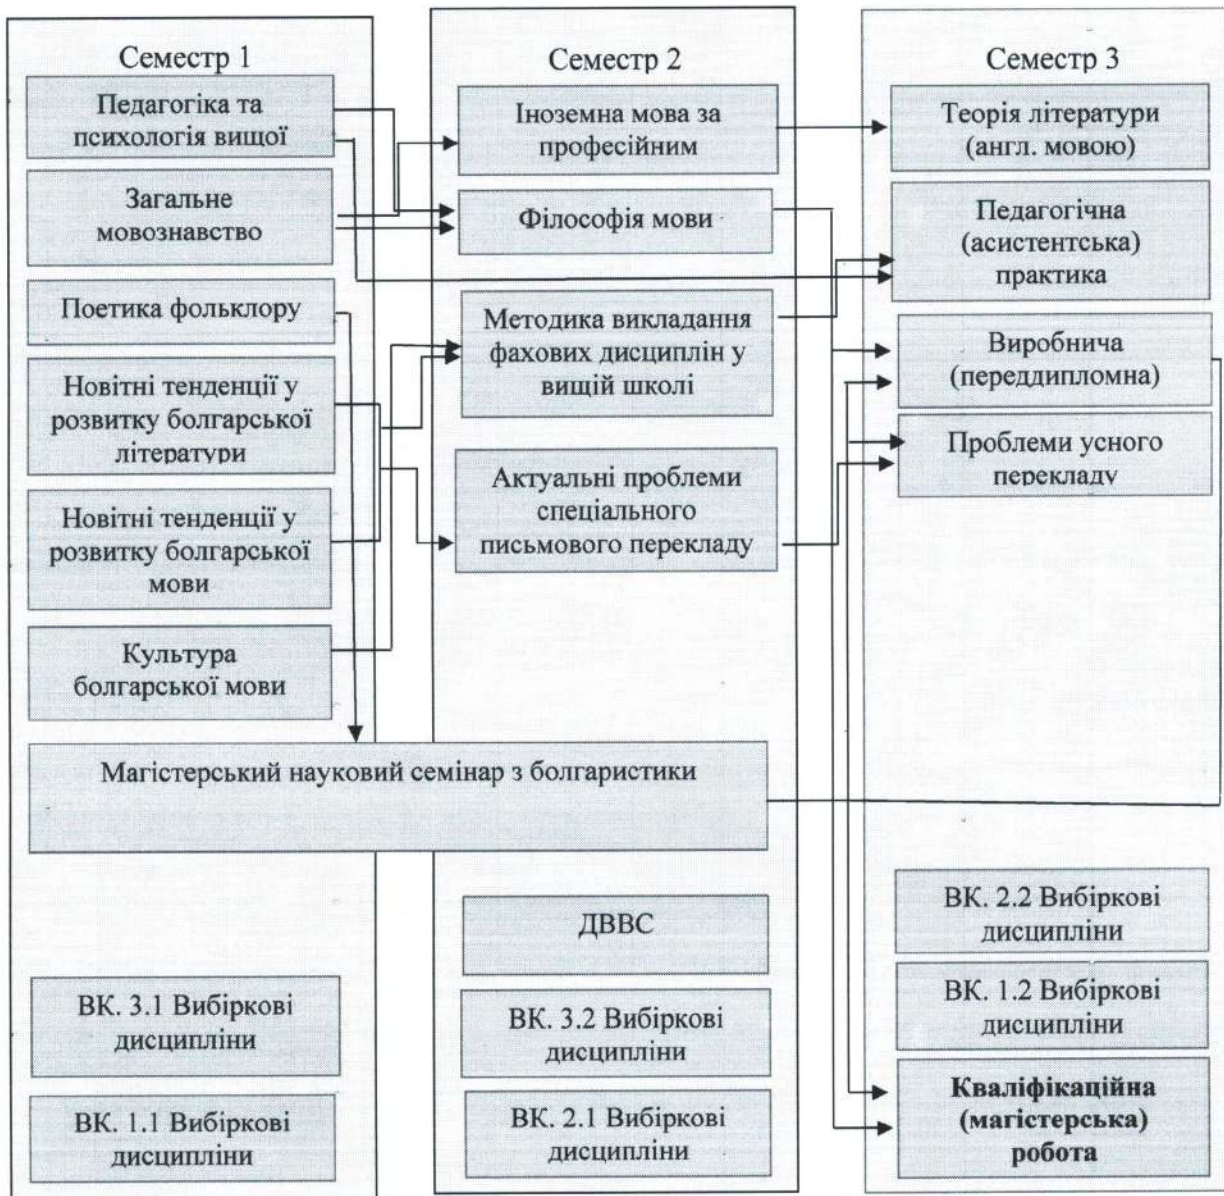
Семестр 1

Педагогіка та психологія вищої

Загальне мовознавство

Поетика фольклору

Новітні тенденції у розвитку болгарської літератури

Новітні тенденції у розвитку болгарської мови

Культура болгарської мови

Семестр 2

Іноземна мова за професійним

Філософія мови

Методика викладання фахових дисциплін у вищій школі

Актуальні проблеми спеціального письмового перекладу

Семестр 3

Теорія літератури (англ. мовою)

Педагогічна (асистентська) практика

Виробнича (переддипломна)

Проблеми усного перекладу

Магістерський науковий семінар з болгаристики

ДВВС

ВК. 2.2 Вибіркові дисципліни

ВК. 1.2 Вибіркові дисципліни

ВК. 3.1 Вибіркові дисципліни

ВК. 3.2 Вибіркові дисципліни

Кваліфікаційна (магістерська) робота

ВК. 1.1 Вибіркові дисципліни

ВК. 2.1 Вибіркові дисципліни